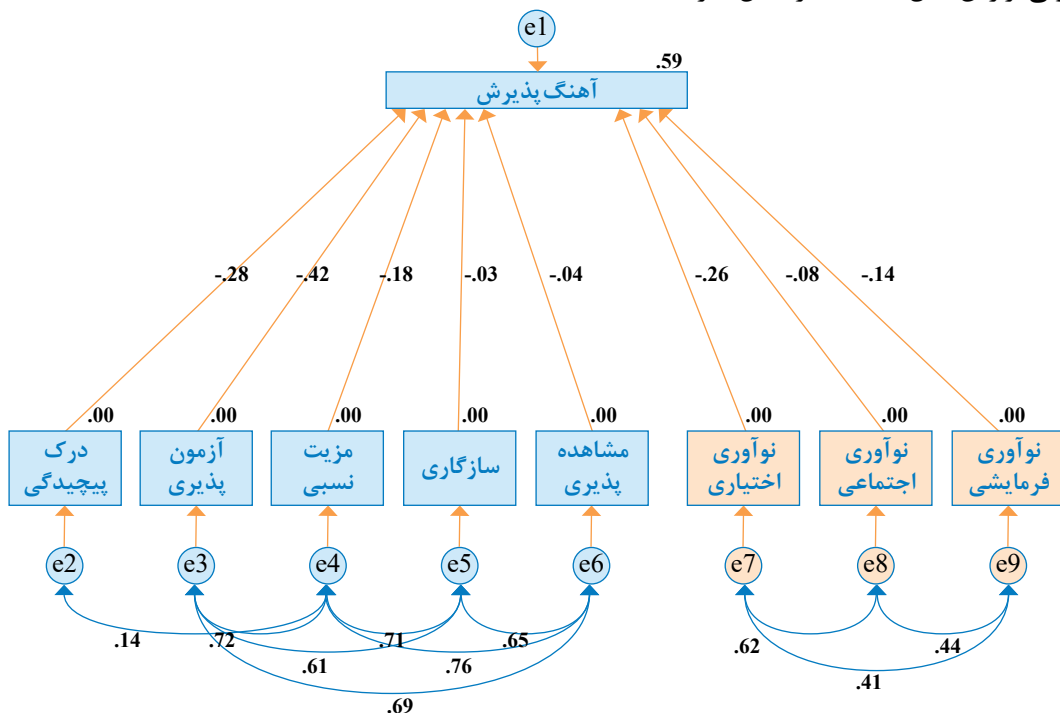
e1

.59

آهنگ پذیرش

-.28 -.42 -.18 -.03 -.04 -.26 -.08 -.14

.00 .00 .00 .00 .00 .00 .00 .00

درک پیچیدگی

آزمون پذیری

مزیت نسبی

سازگاری

مشاهده پذیری

نوآوری اختیاری

نوآوری اجتماعی

نوآوری فرمایشی

e2 e3 e4 e5 e6 e7 e8 e9

.14 .72 .71 .65 .61 .76 .69

.62 .44 .41